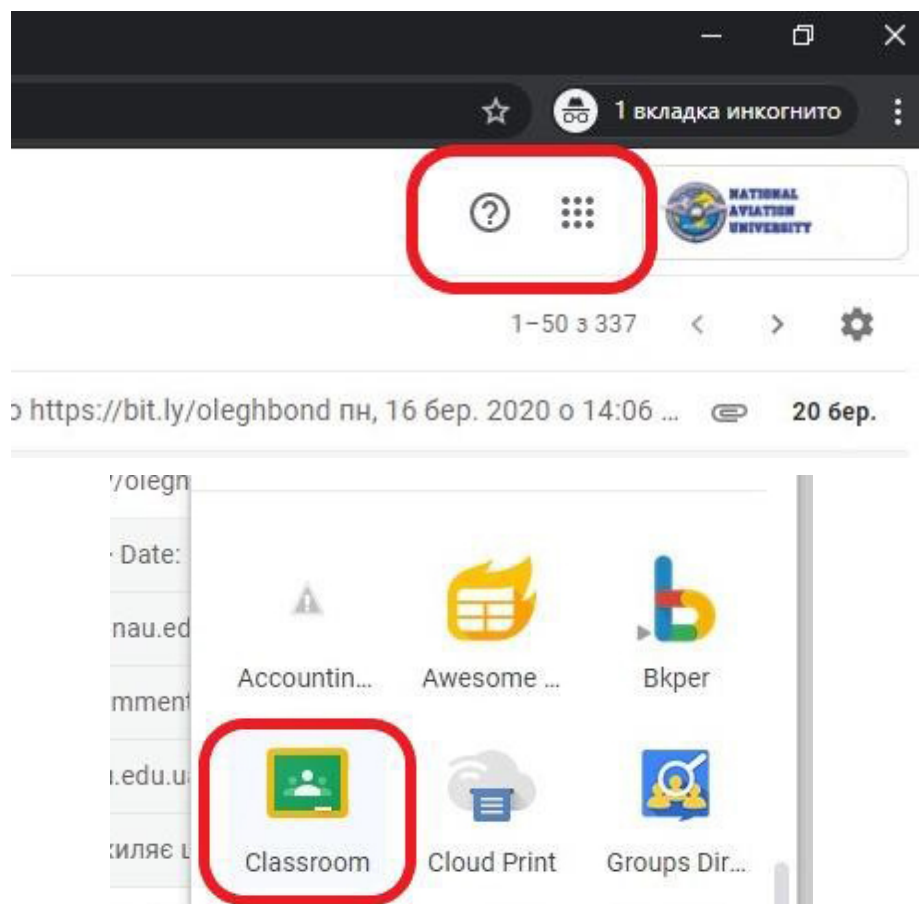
1 вкладка инкогнито

NATIONAL AVIATION UNIVERSITY

1–50 з 337

o https://bit.ly/oleghbond пн, 16 бер. 2020 о 14:06 ... 20 бер.

/olegh
· Date:
nau.ed
mment
.edu.u
хиляє 

Accountin... Awesome ... Bkper
Classroom Cloud Print Groups Dir...